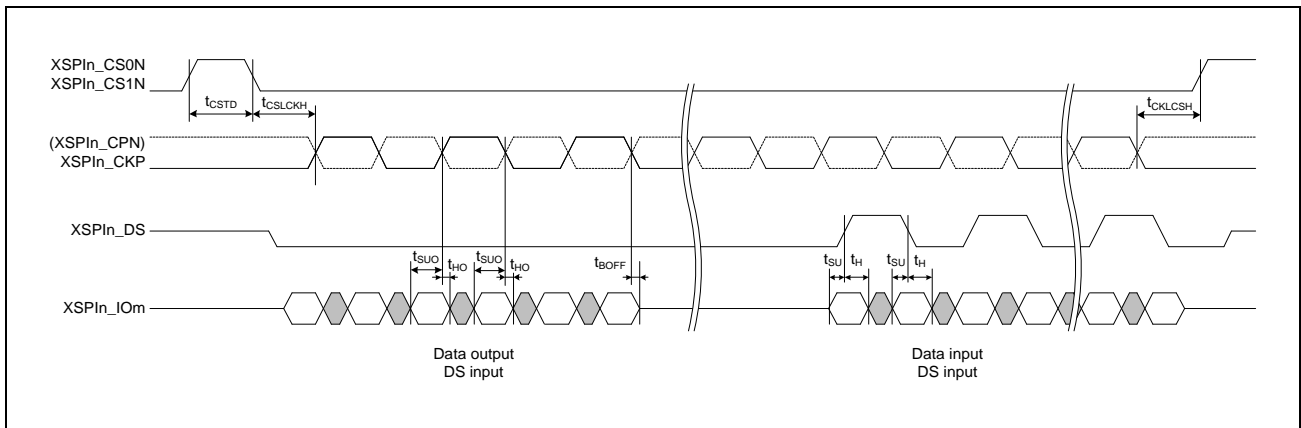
XSPIn_CS0N
XSPIn_CS1N

$t_{CSTD}$
$t_{CSLCKH}$
$t_{CKLCSH}$

(XSPIn_CPN)
XSPIn_CKP

XSPIn_DS

$t_{SUO}$ $t_{HO}$ $t_{SUO}$ $t_{HO}$ $t_{BOFF}$
$t_{SU}$ $t_{H}$ $t_{SU}$ $t_{H}$

XSPIn_IOm

Data output
DS input

Data input
DS input